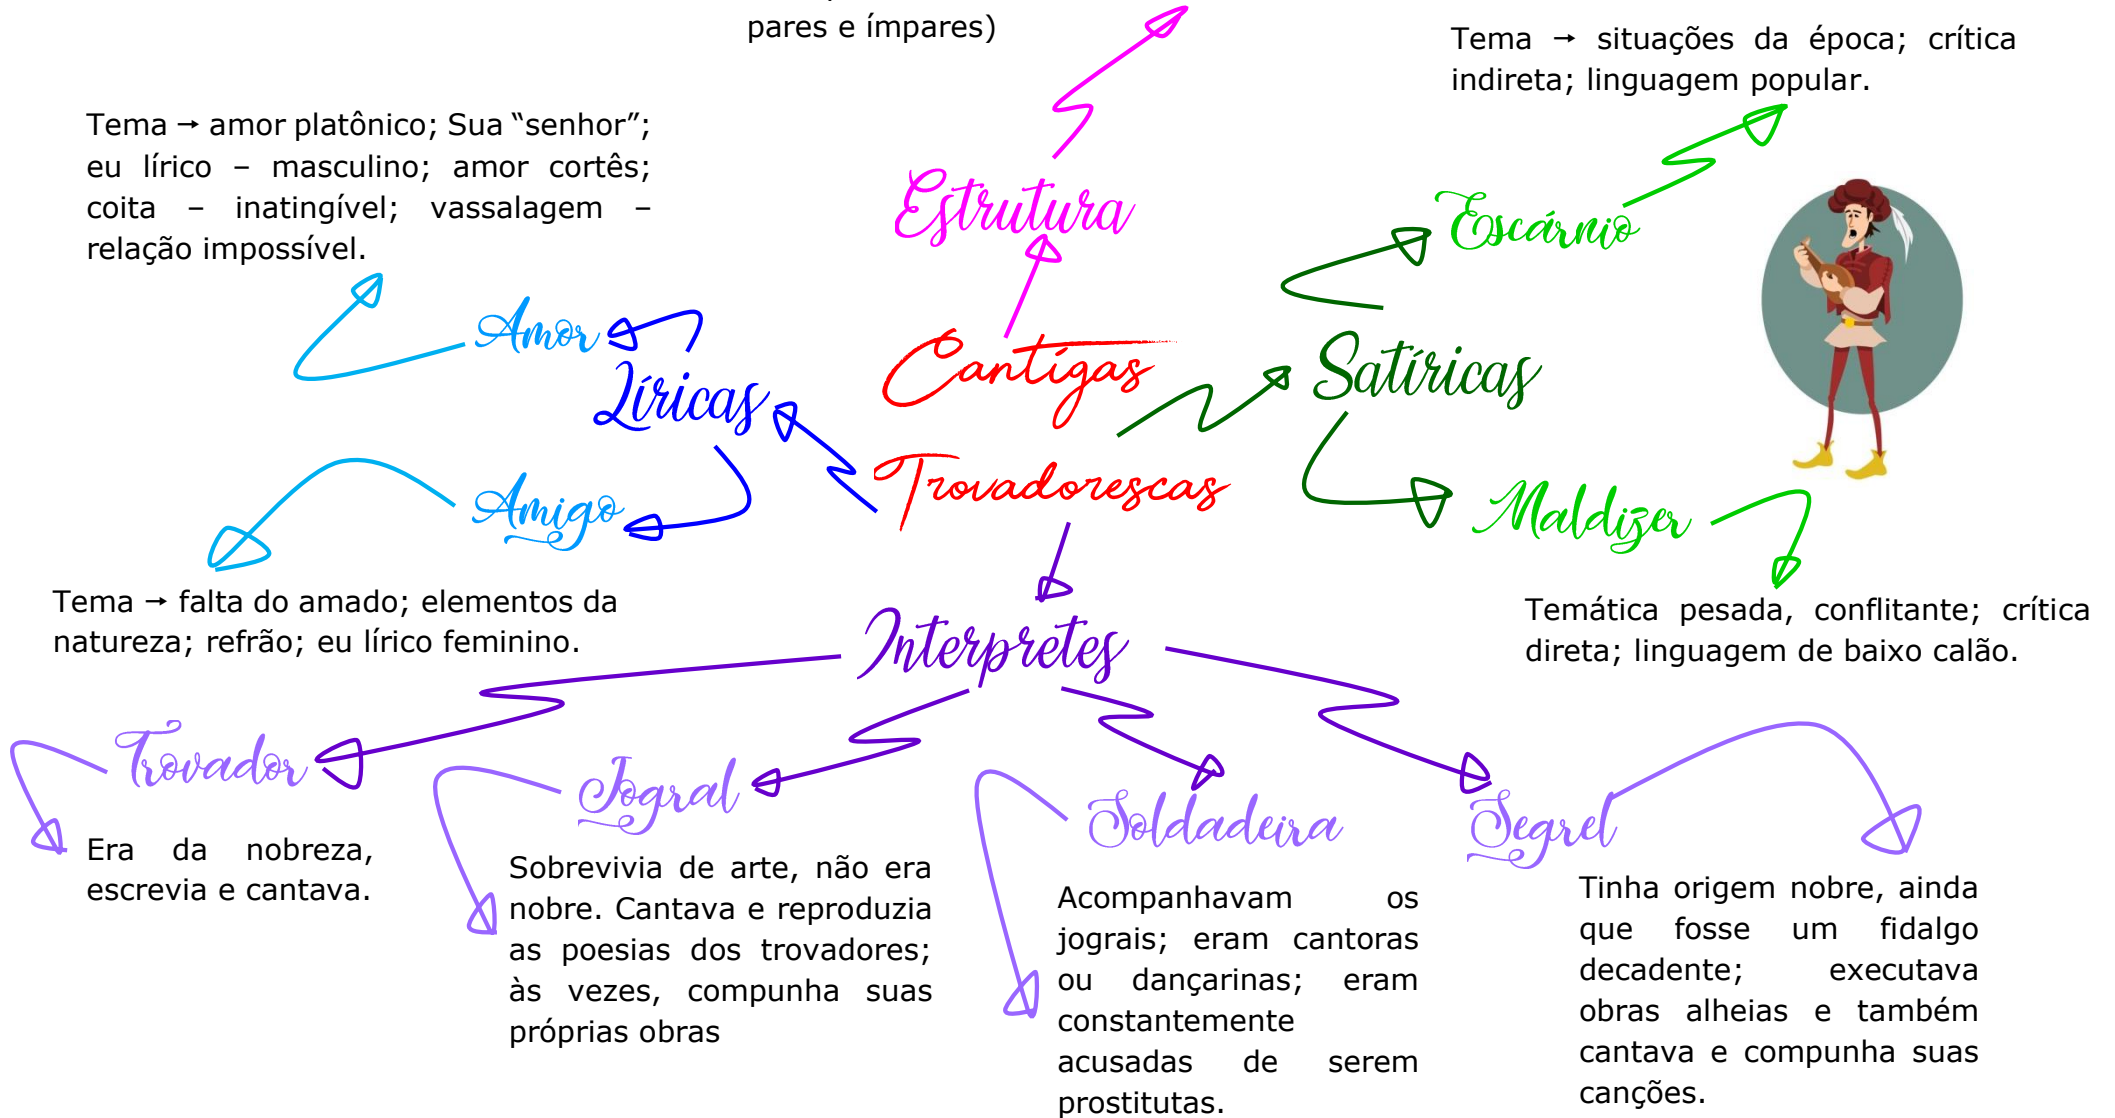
pares e ímpares)

Tema → situações da época; crítica indireta; linguagem popular.

Tema → amor platônico; Sua "senhor"; eu lírico – masculino; amor cortês; coita – inatingível; vassalagem – relação impossível.

Estrutura

Escárnio

Amor

Cantigas

Satíricas

Líricas

Trovadorescas

Maldizer

Amigo

Tema → falta do amado; elementos da natureza; refrão; eu lírico feminino.

Temática pesada, conflitante; crítica direta; linguagem de baixo calão.

Interpretes

Trovador

Era da nobreza, escrevia e cantava.

Jogral

Sobrevivia de arte, não era nobre. Cantava e reproduzia as poesias dos trovadores; às vezes, compunha suas próprias obras

Soldadeira

Acompanhavam os jograis; eram cantoras ou dançarinas; eram constantemente acusadas de serem prostitutas.

Segrel

Tinha origem nobre, ainda que fosse um fidalgo decadente; executava obras alheias e também cantava e compunha suas canções.